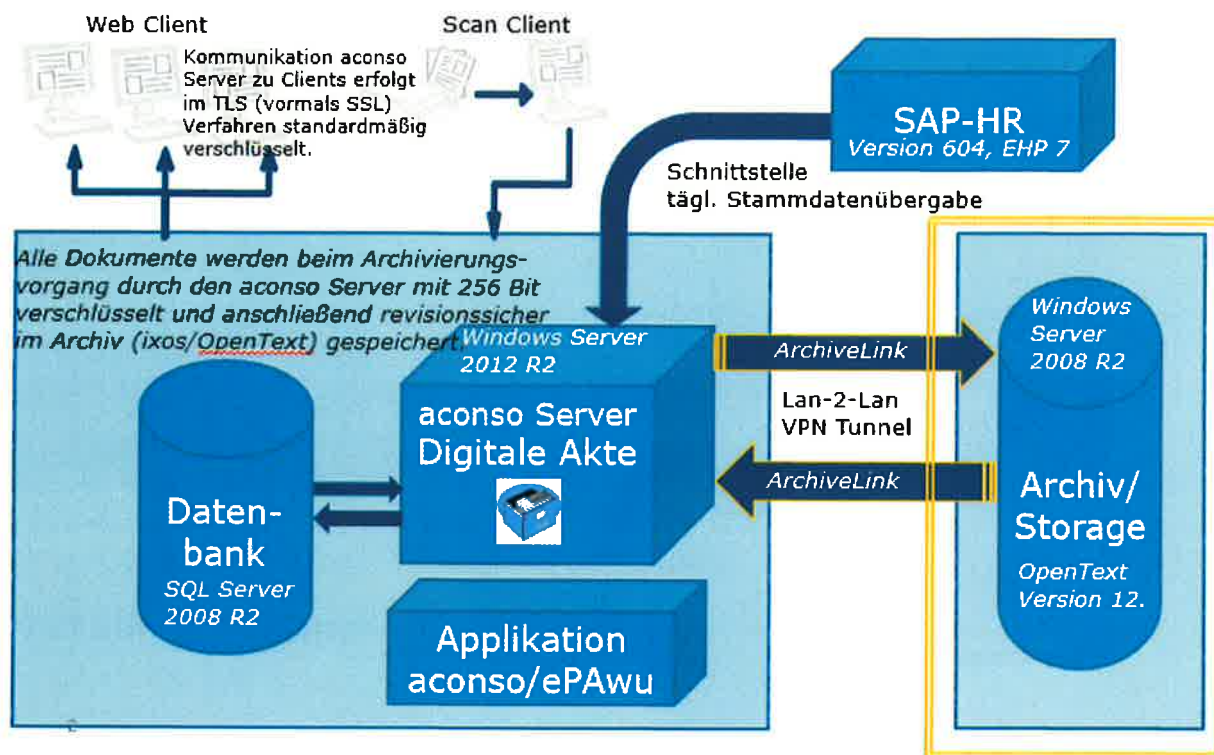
Web Client

Kommunikation aconso Server zu Clients erfolgt im TLS (vormals SSL) Verfahren standardmäßig verschlüsselt.

Scan Client

SAP-HR
Version 604, EHP 7

Schnittstelle
tägl. Stammdatenübergabe

Alle Dokumente werden beim Archivierungsvorgang durch den aconso Server mit 256 Bit verschlüsselt und anschließend revisionssicher im Archiv (ixos/OpenText) gespeichert.

Windows Server 2012 R2

aconso Server
Digitale Akte

Datenbank
SQL Server 2008 R2

Applikation
aconso/ePAwu

ArchiveLink

Lan-2-Lan
VPN Tunnel

ArchiveLink

Windows Server 2008 R2

Archiv/
Storage
OpenText Version 12.